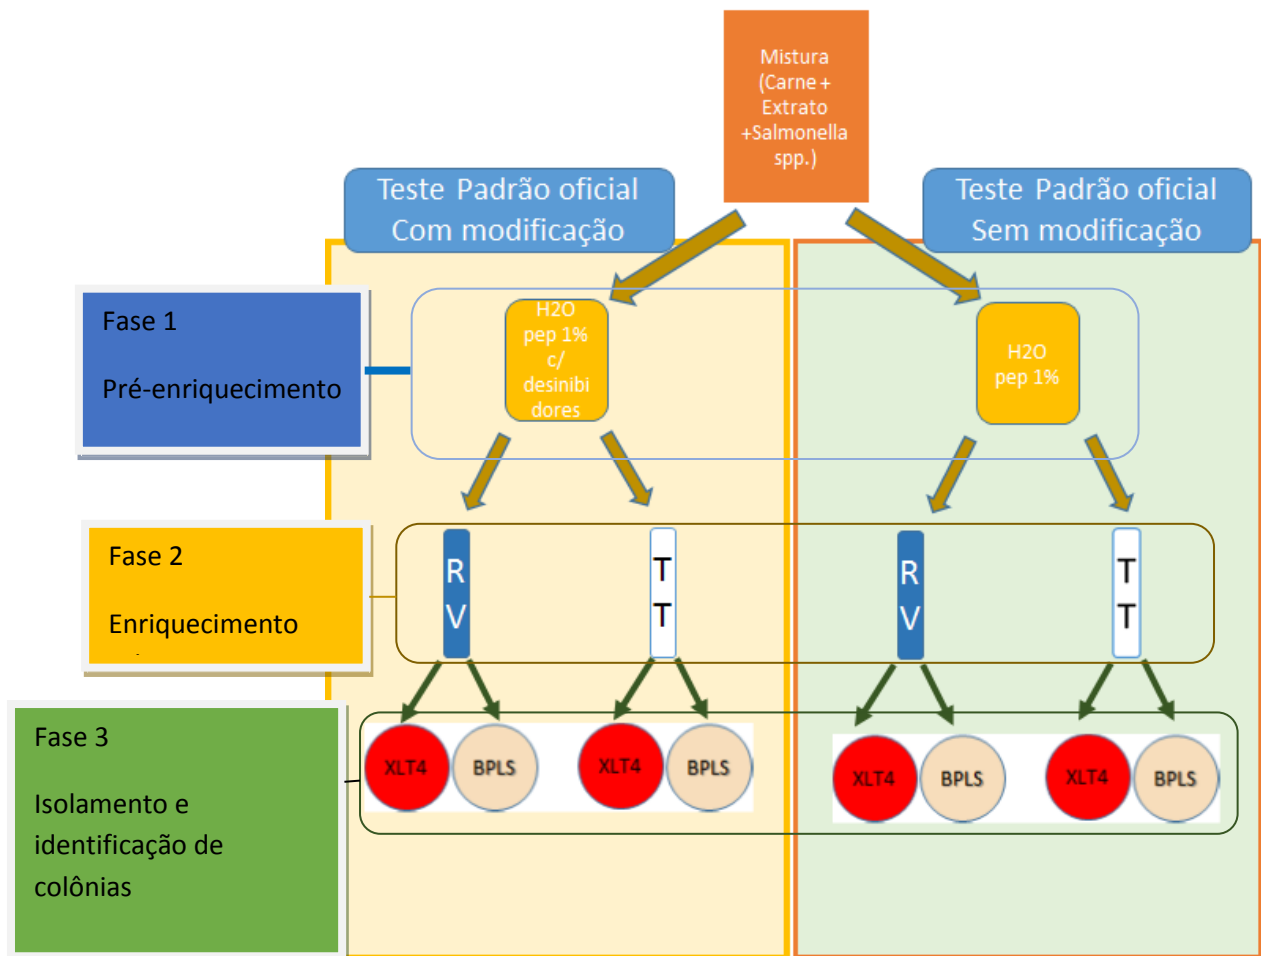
Mistura (Carne + Extrato +Salmonella spp.)

Teste Padrão oficial Com modificação

Teste Padrão oficial Sem modificação

Fase 1

Pré-enriquecimento

H2O pep 1% c/ desinibidores

H2O pep 1%

Fase 2

Enriquecimento

RV

TT

RV

TT

Fase 3

Isolamento e identificação de colônias

XLT4

BPLS

XLT4

BPLS

XLT4

BPLS

XLT4

BPLS